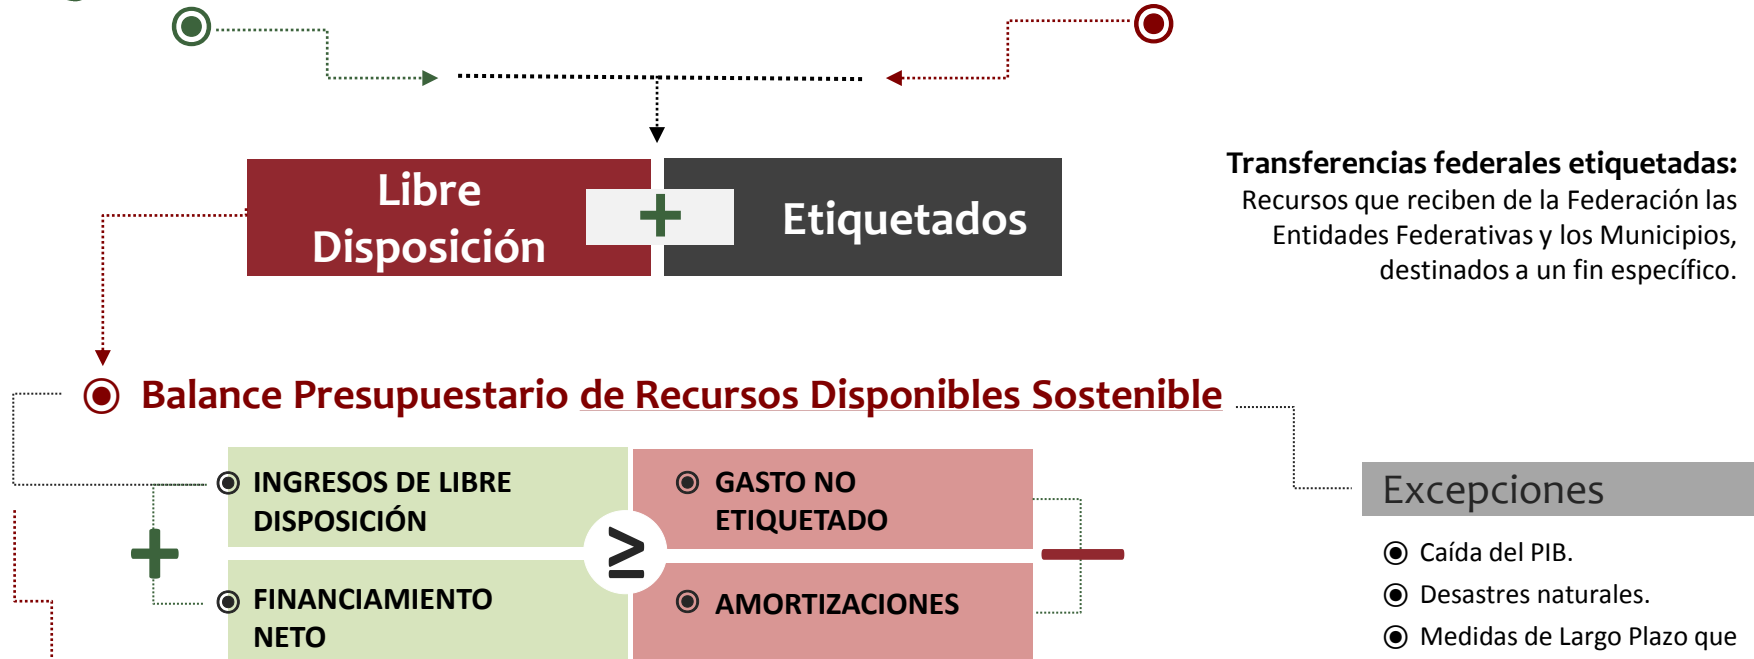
Libre Disposición

+

Etiquetados

Transferencias federales etiquetadas: Recursos que reciben de la Federación las Entidades Federativas y los Municipios, destinados a un fin específico.

Balance Presupuestario de Recursos Disponibles Sostenible

INGRESOS DE LIBRE DISPOSICIÓN

+

FINANCIAMIENTO NETO

≥

GASTO NO ETIQUETADO

AMORTIZACIONES

—

Excepciones

Caída del PIB.

Desastres naturales.

Medidas de Largo Plazo que